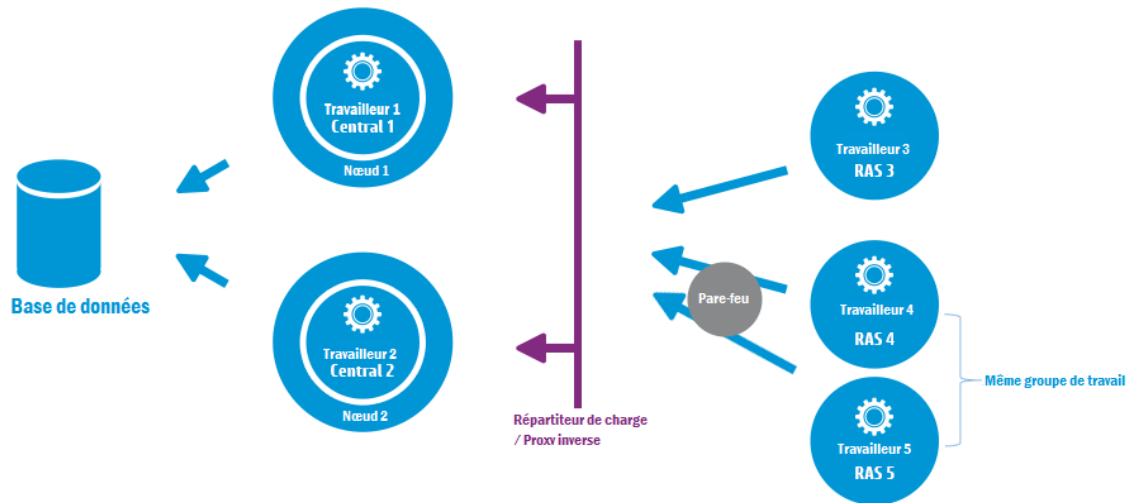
Travailleur 1
Central 1
Nœud 1

Base de données

Travailleur 2
Central 2
Nœud 2

Répartiteur de charge
/ Proxy inverse

Travailleur 3
RAS 3

Pare-feu

Travailleur 4
RAS 4

Même groupe de travail

Travailleur 5
RAS 5